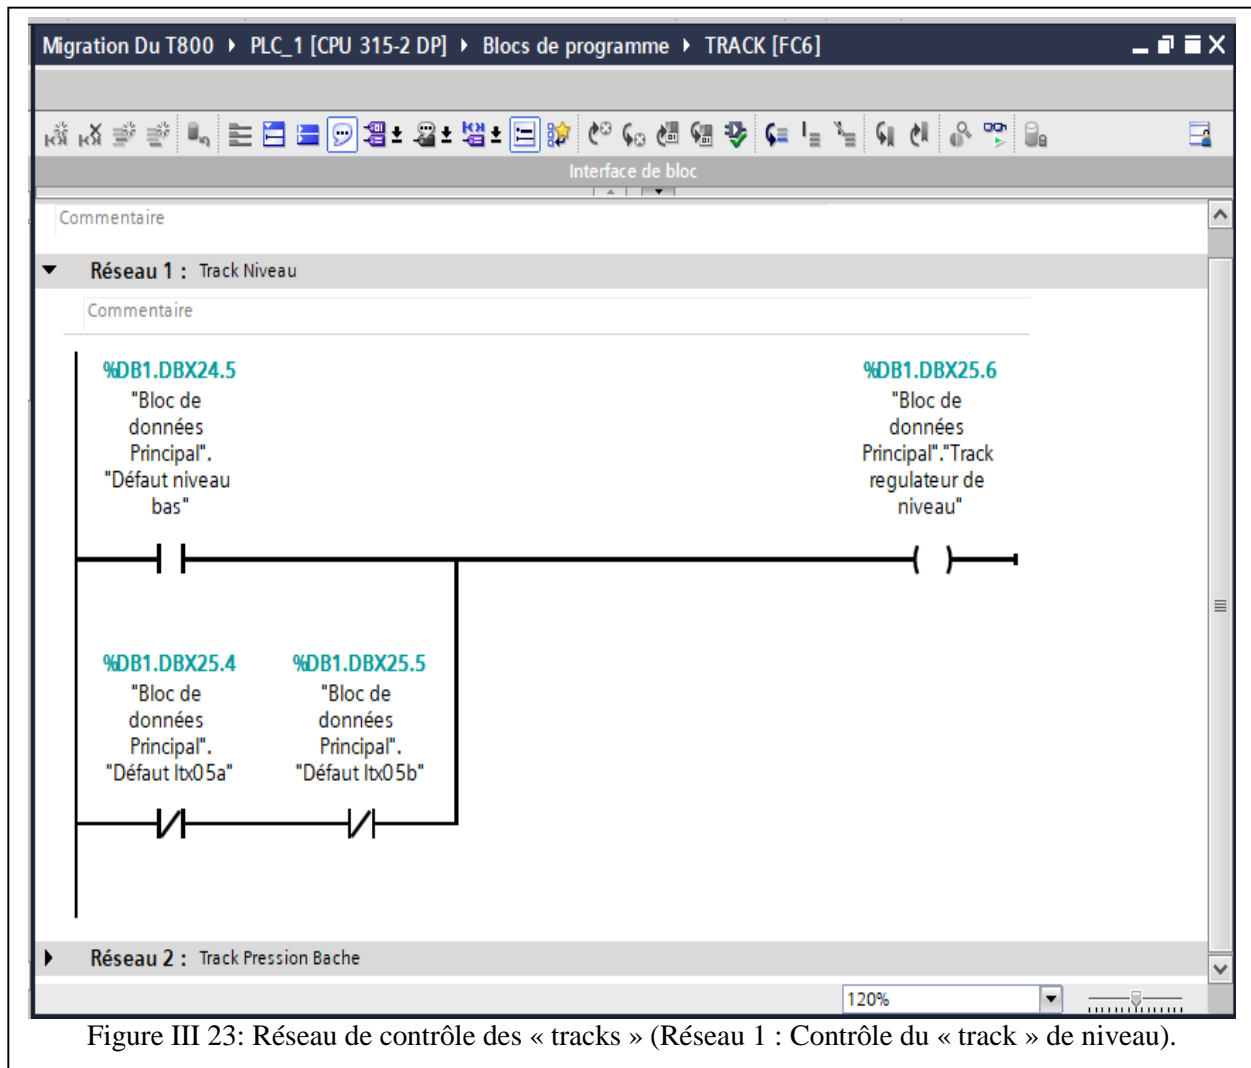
Migration Du T800 ▸ PLC_1 [CPU 315-2 DP] ▸ Blocs de programme ▸ TRACK [FC6]

Interface de bloc

Commentaire

Réseau 1 : Track Niveau

Commentaire

%DB1.DBX24.5
"Bloc de données Principal". "Défaut niveau bas"

%DB1.DBX25.6
"Bloc de données Principal"."Track regulateur de niveau"

%DB1.DBX25.4
"Bloc de données Principal". "Défaut ltx05a"

%DB1.DBX25.5
"Bloc de données Principal". "Défaut ltx05b"

Réseau 2 : Track Pression Bache

120%

Figure III 23: Réseau de contrôle des « tracks » (Réseau 1 : Contrôle du « track » de niveau).